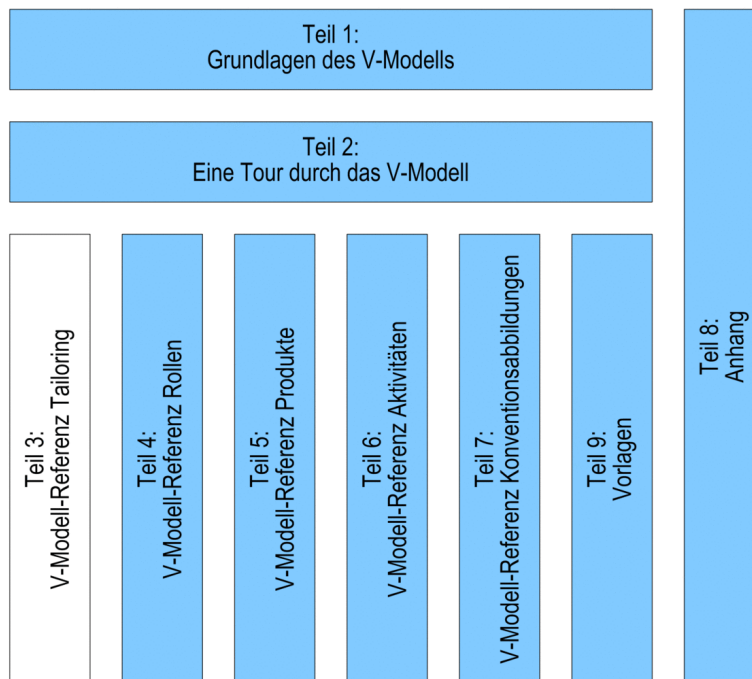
Teil 1:
Grundlagen des V-Modells

Teil 2:
Eine Tour durch das V-Modell

Teil 3:
V-Modell-Referenz Tailoring

Teil 4:
V-Modell-Referenz Rollen

Teil 5:
V-Modell-Referenz Produkte

Teil 6:
V-Modell-Referenz Aktivitäten

Teil 7:
V-Modell-Referenz Konventionsabbildungen

Teil 9:
Vorlagen

Teil 8:
Anhang